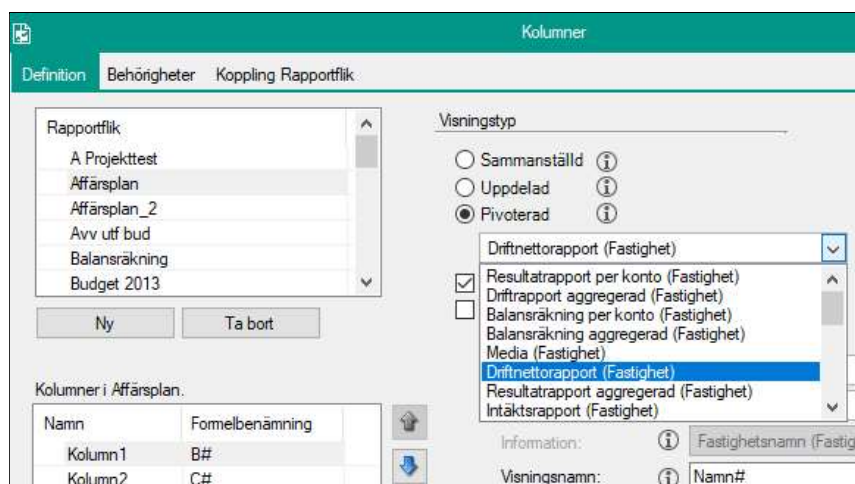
Kolumner

Definition Behörigheter Koppling Rapportflik

Rapportflik
A Projekttest
Affärsplan
Affärsplan_2
Avv utf bud
Balansräkning
Budget 2013

Ny Ta bort

Visningstyp
Sammanställd
Uppdelad
Pivoterad

Driftnettorapport (Fastighet)
Resultatrapport per konto (Fastighet)
Driftrapport aggregerad (Fastighet)
Balansräkning per konto (Fastighet)
Balansräkning aggregerad (Fastighet)
Media (Fastighet)
Driftnettorapport (Fastighet)
Resultatrapport aggregerad (Fastighet)
Intäktsrapport (Fastighet)

Kolumner i Affärsplan.

| Namn | Formelbenämning |
|---|---|
| Kolumn1 | B# |
| Kolumn2 | C# |

Information: Fastighetsnamn (Fastig

Visningsnamn: Namn#